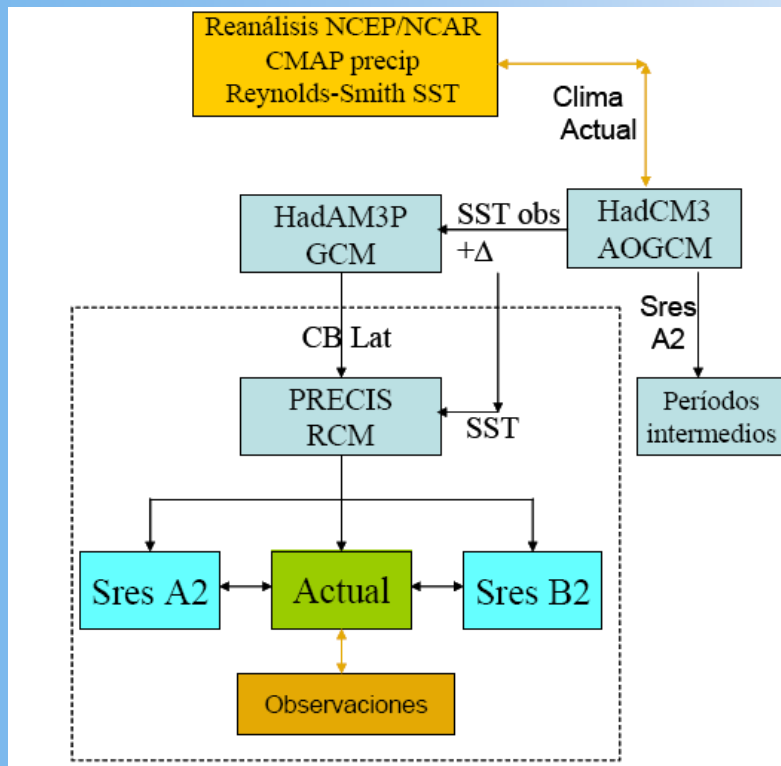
Reanálisis NCEP/NCAR
CMAP precip
Reynolds-Smith SST

Clima
Actual

HadAM3P
GCM

SST obs
+Δ

HadCM3
AOGCM

Sres
A2

Períodos
intermedios

CB Lat

PRECIS
RCM

SST

Sres A2

Actual

Sres B2

Observaciones